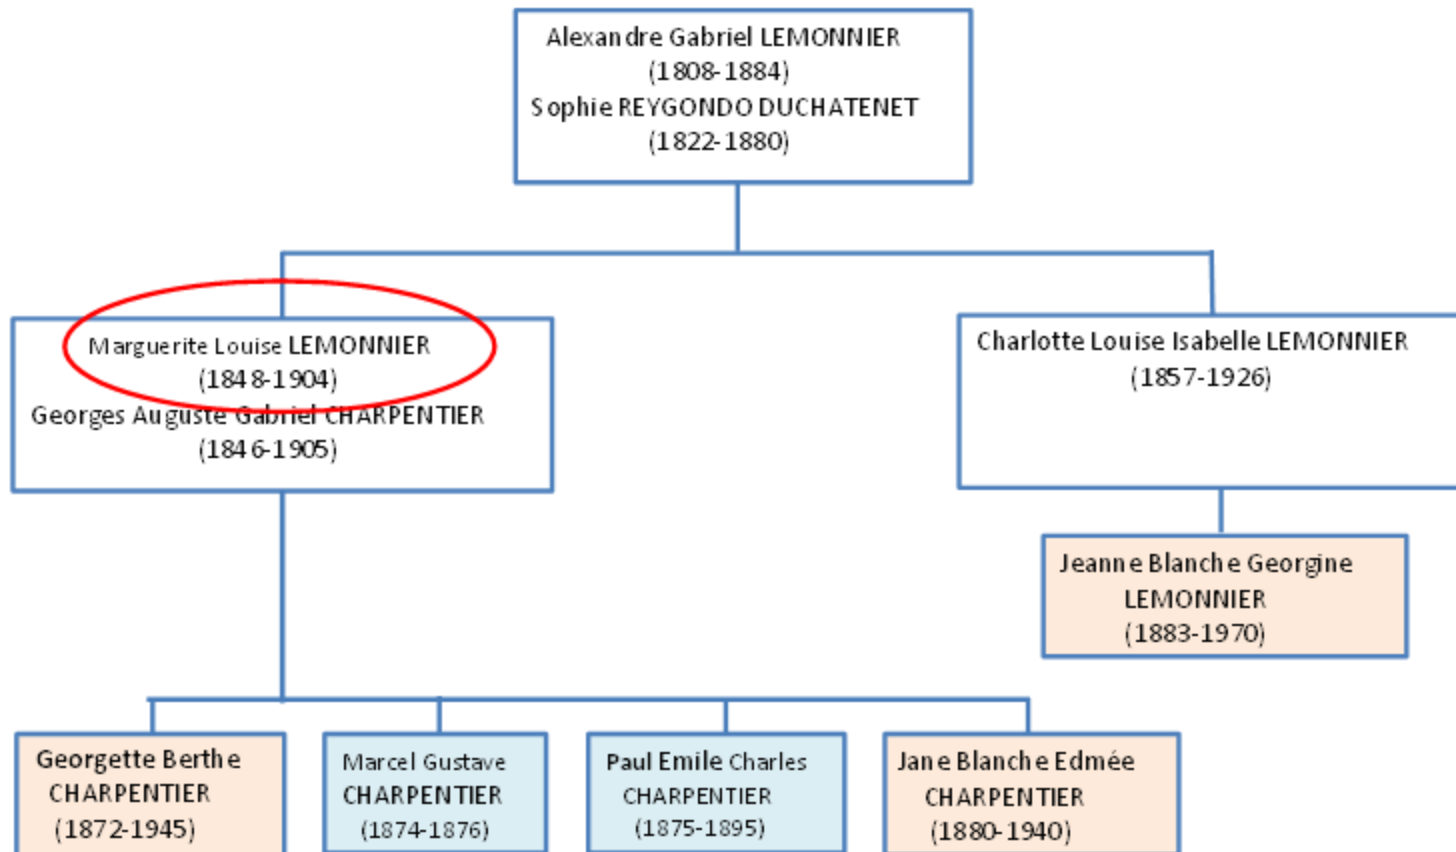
Alexandre Gabriel LEMONNIER
(1808-1884)
Sophie REYGONDO DUCHATENET
(1822-1880)

Marguerite Louise LEMONNIER
(1848-1904)
Georges Auguste Gabriel CHARPENTIER
(1846-1905)

Charlotte Louise Isabelle LEMONNIER
(1857-1926)

Jeanne Blanche Georgine LEMONNIER
(1883-1970)

Georgette Berthe CHARPENTIER
(1872-1945)

Marcel Gustave CHARPENTIER
(1874-1876)

Paul Emile Charles CHARPENTIER
(1875-1895)

Jane Blanche Edmée CHARPENTIER
(1880-1940)